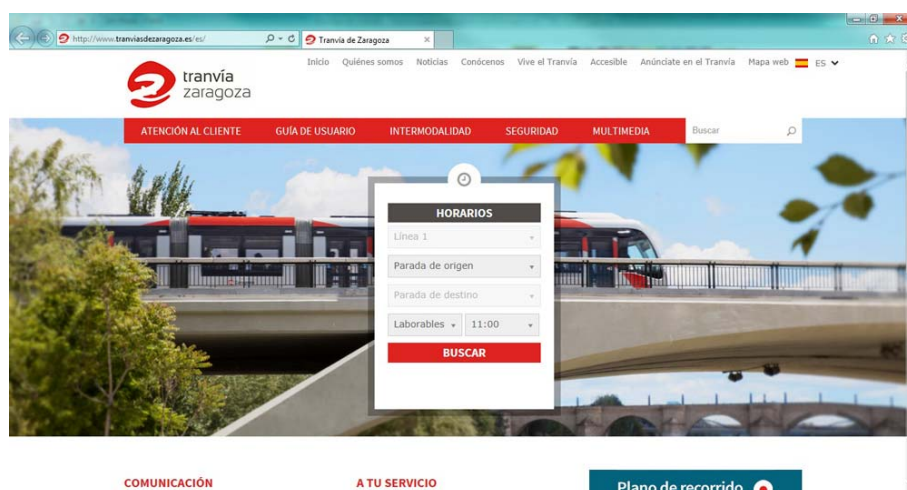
http://www.tranviasdezaragoza.es/es/

Tranvía de Zaragoza

tranvía zaragoza

Inicio Quiénes somos Noticias Conócenos Vive el Tranvía Accesible Anúnciate en el Tranvía Mapa web ES

ATENCIÓN AL CLIENTE GUÍA DE USUARIO INTERMODALIDAD SEGURIDAD MULTIMEDIA Buscar

HORARIOS

Línea 1

Parada de origen

Parada de destino

Laborables 11:00

BUSCAR

COMUNICACIÓN

A TU SERVICIO

Plano de recorrido